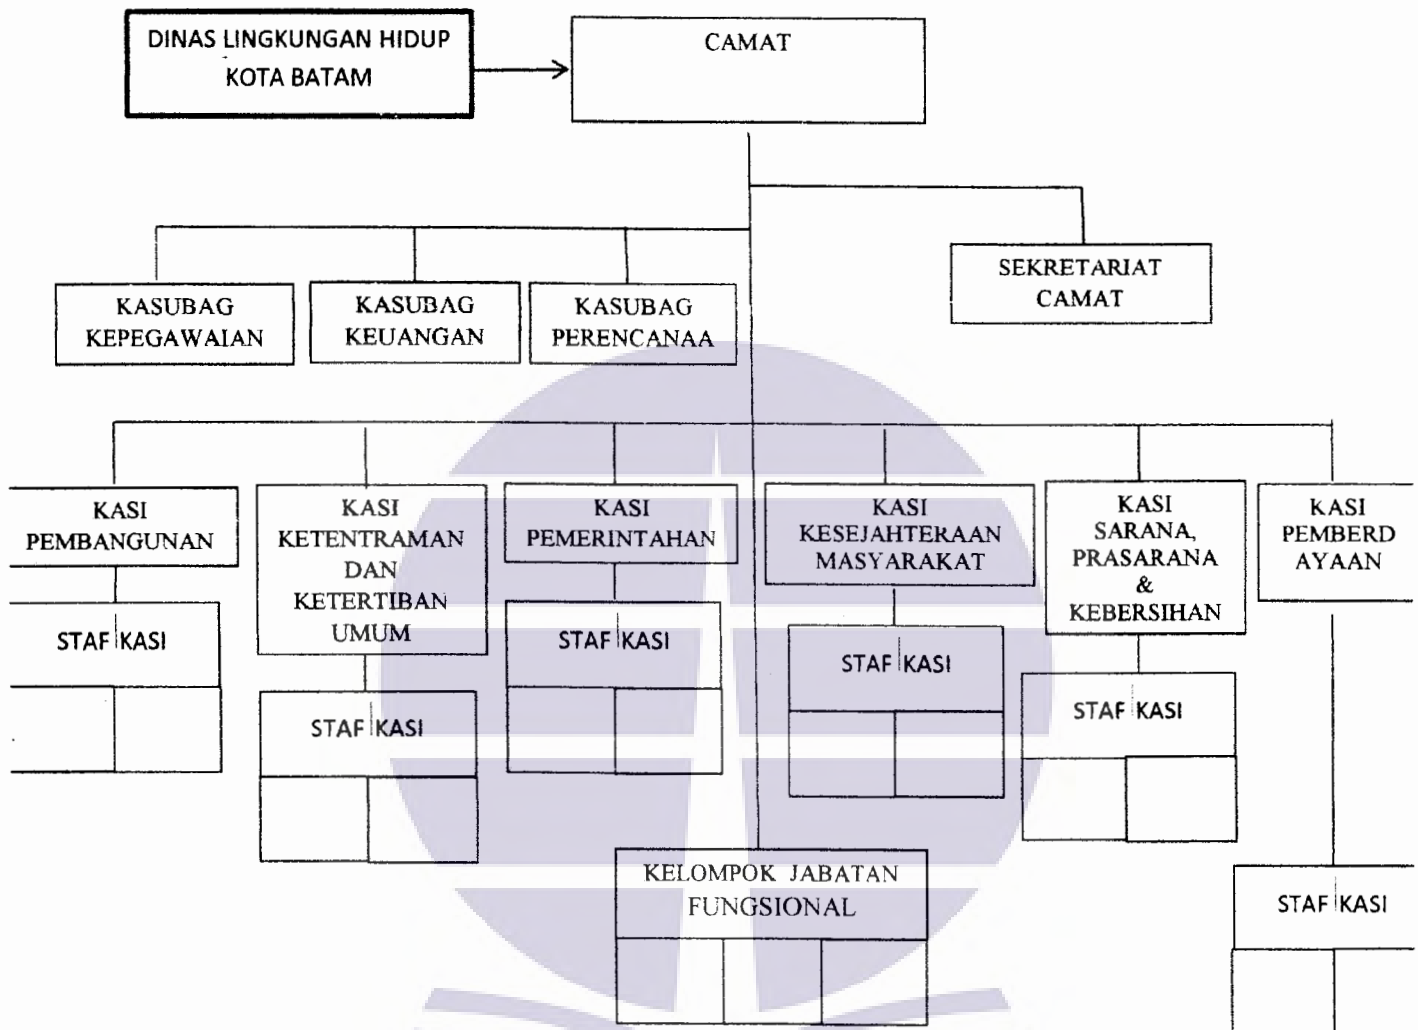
DINAS LINGKUNGAN HIDUP KOTA BATAM

CAMAT

SEKRETARIAT CAMAT

KASUBAG KEPEGAWAIAN

KASUBAG KEUANGAN

KASUBAG PERENCANAA

KASI PEMBANGUNAN

STAF KASI

KASI KETENTRAMAN DAN KETERTIBAN UMUM

STAF KASI

KASI PEMERINTAHAN

STAF KASI

KASI KESEJAHTERAAN MASYARAKAT

STAF KASI

KASI SARANA, PRASARANA & KEBERSIHAN

STAF KASI

KASI PEMBERD AYAAN

STAF KASI

KELOMPOK JABATAN FUNGSIONAL